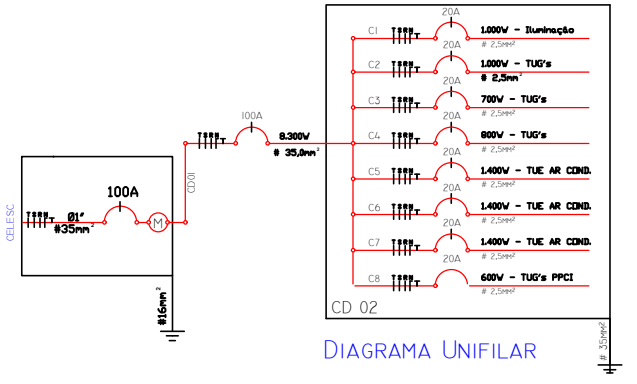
CELESC

TSRN T
Ø1"
#35mm²

100A

M

#16mm²

CD01

TSRN T

100A

8.300W
# 35,0mm²

C1 TSRN T 20A 1.000W - Iluminação
# 2,5mm²

C2 TSRN T 20A 1.000W - TUG's
# 2,5mm²

C3 TSRN T 20A 700W - TUG's
# 2,5mm²

C4 TSRN T 20A 600W - TUG's
# 2,5mm²

C5 TSRN T 20A 1.400W - TUE AR COND.
# 2,5mm²

C6 TSRN T 20A 1.400W - TUE AR COND.
# 2,5mm²

C7 TSRN T 20A 1.400W - TUE AR COND.
# 2,5mm²

C8 TSRN T 20A 600W - TUG's PPCI
# 2,5mm²

CD 02

# 35mm²

Diagrama Unifilar